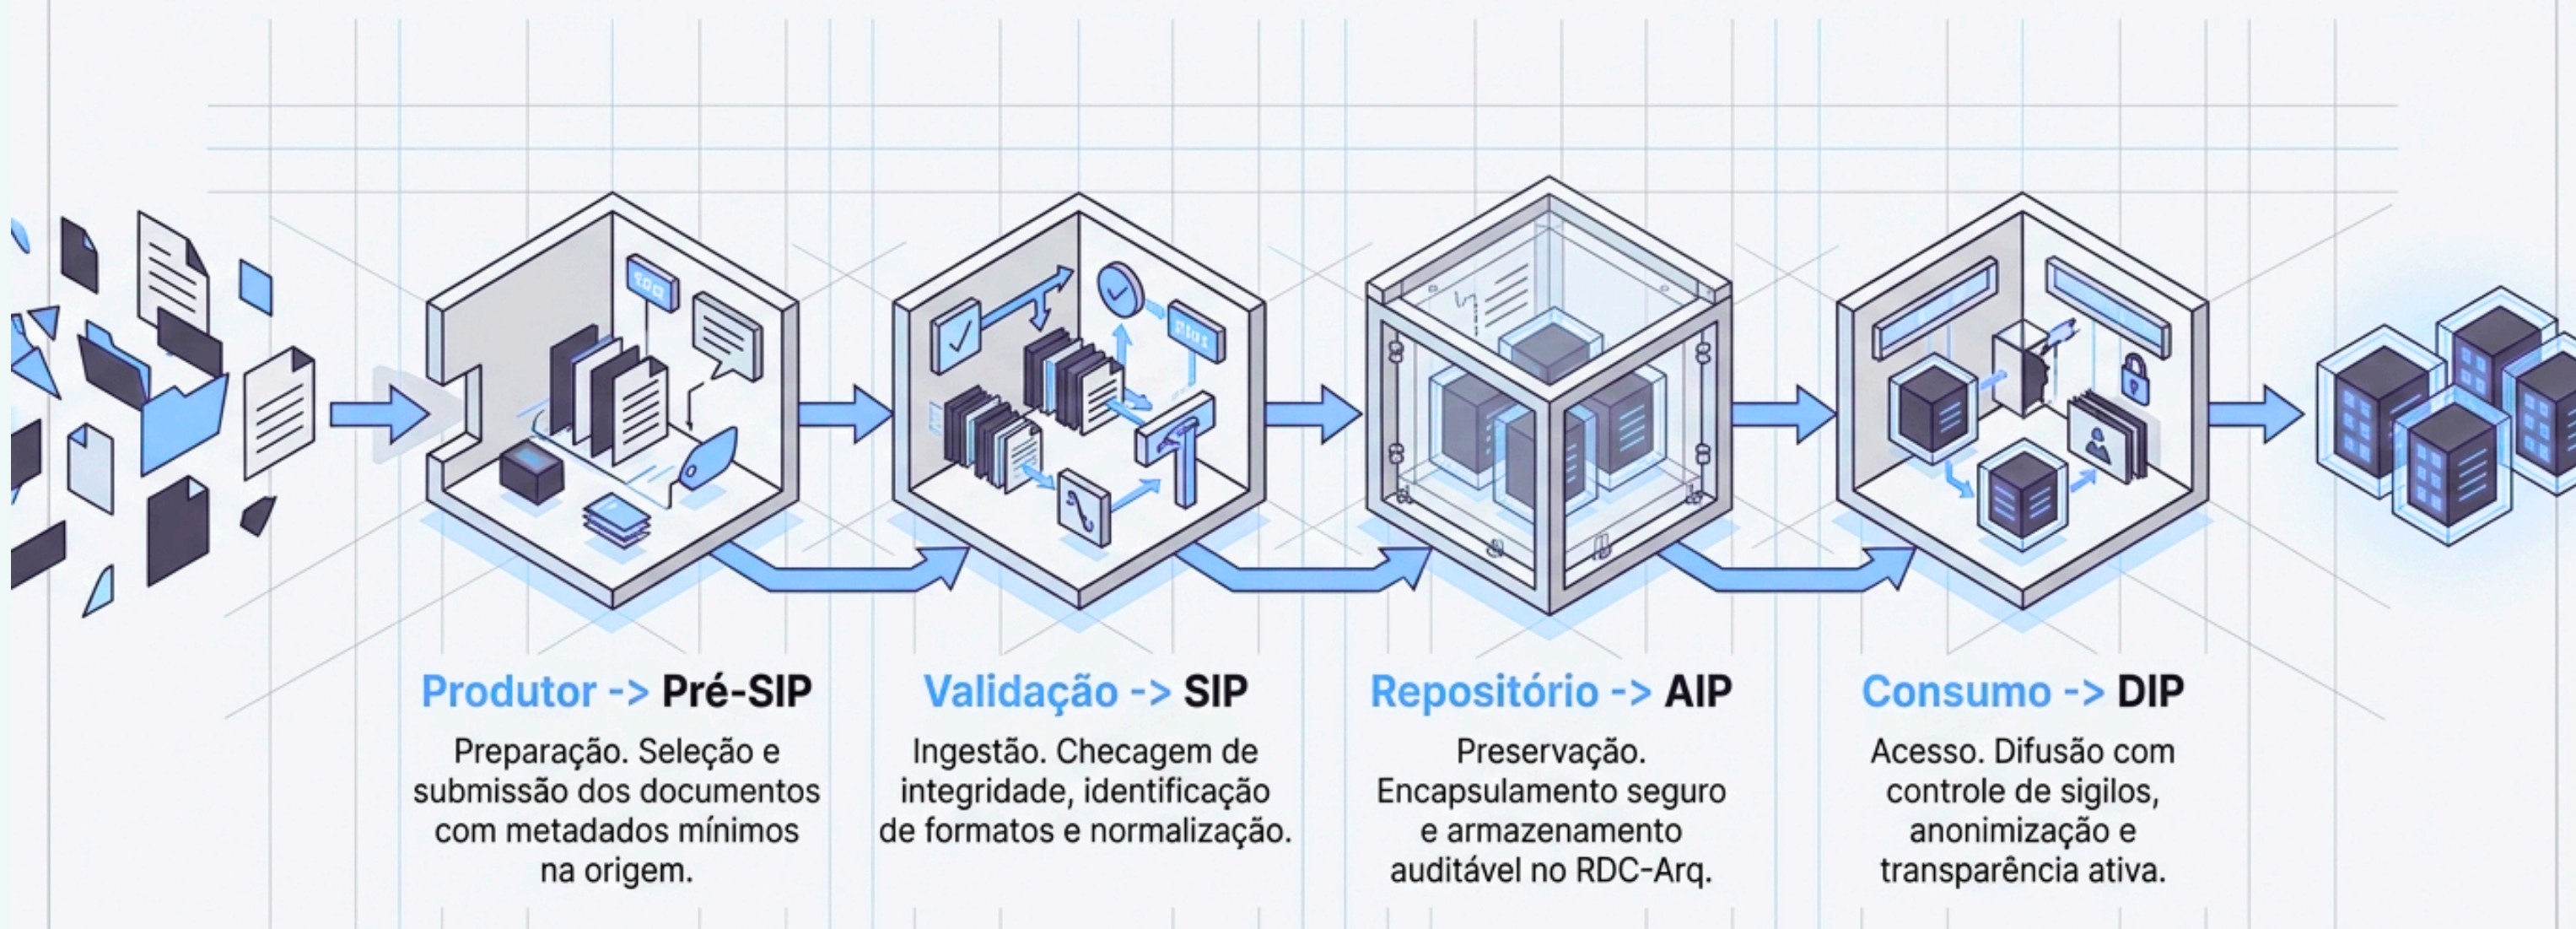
Produtor -> Pré-SIP

Preparação. Seleção e submissão dos documentos com metadados mínimos na origem.

Validação -> SIP

Ingestão. Checagem de integridade, identificação de formatos e normalização.

Repositório -> AIP

Preservação. Encapsulamento seguro e armazenamento auditável no RDC-Arq.

Consumo -> DIP

Acesso. Difusão com controle de sigilos, anonimização e transparência ativa.